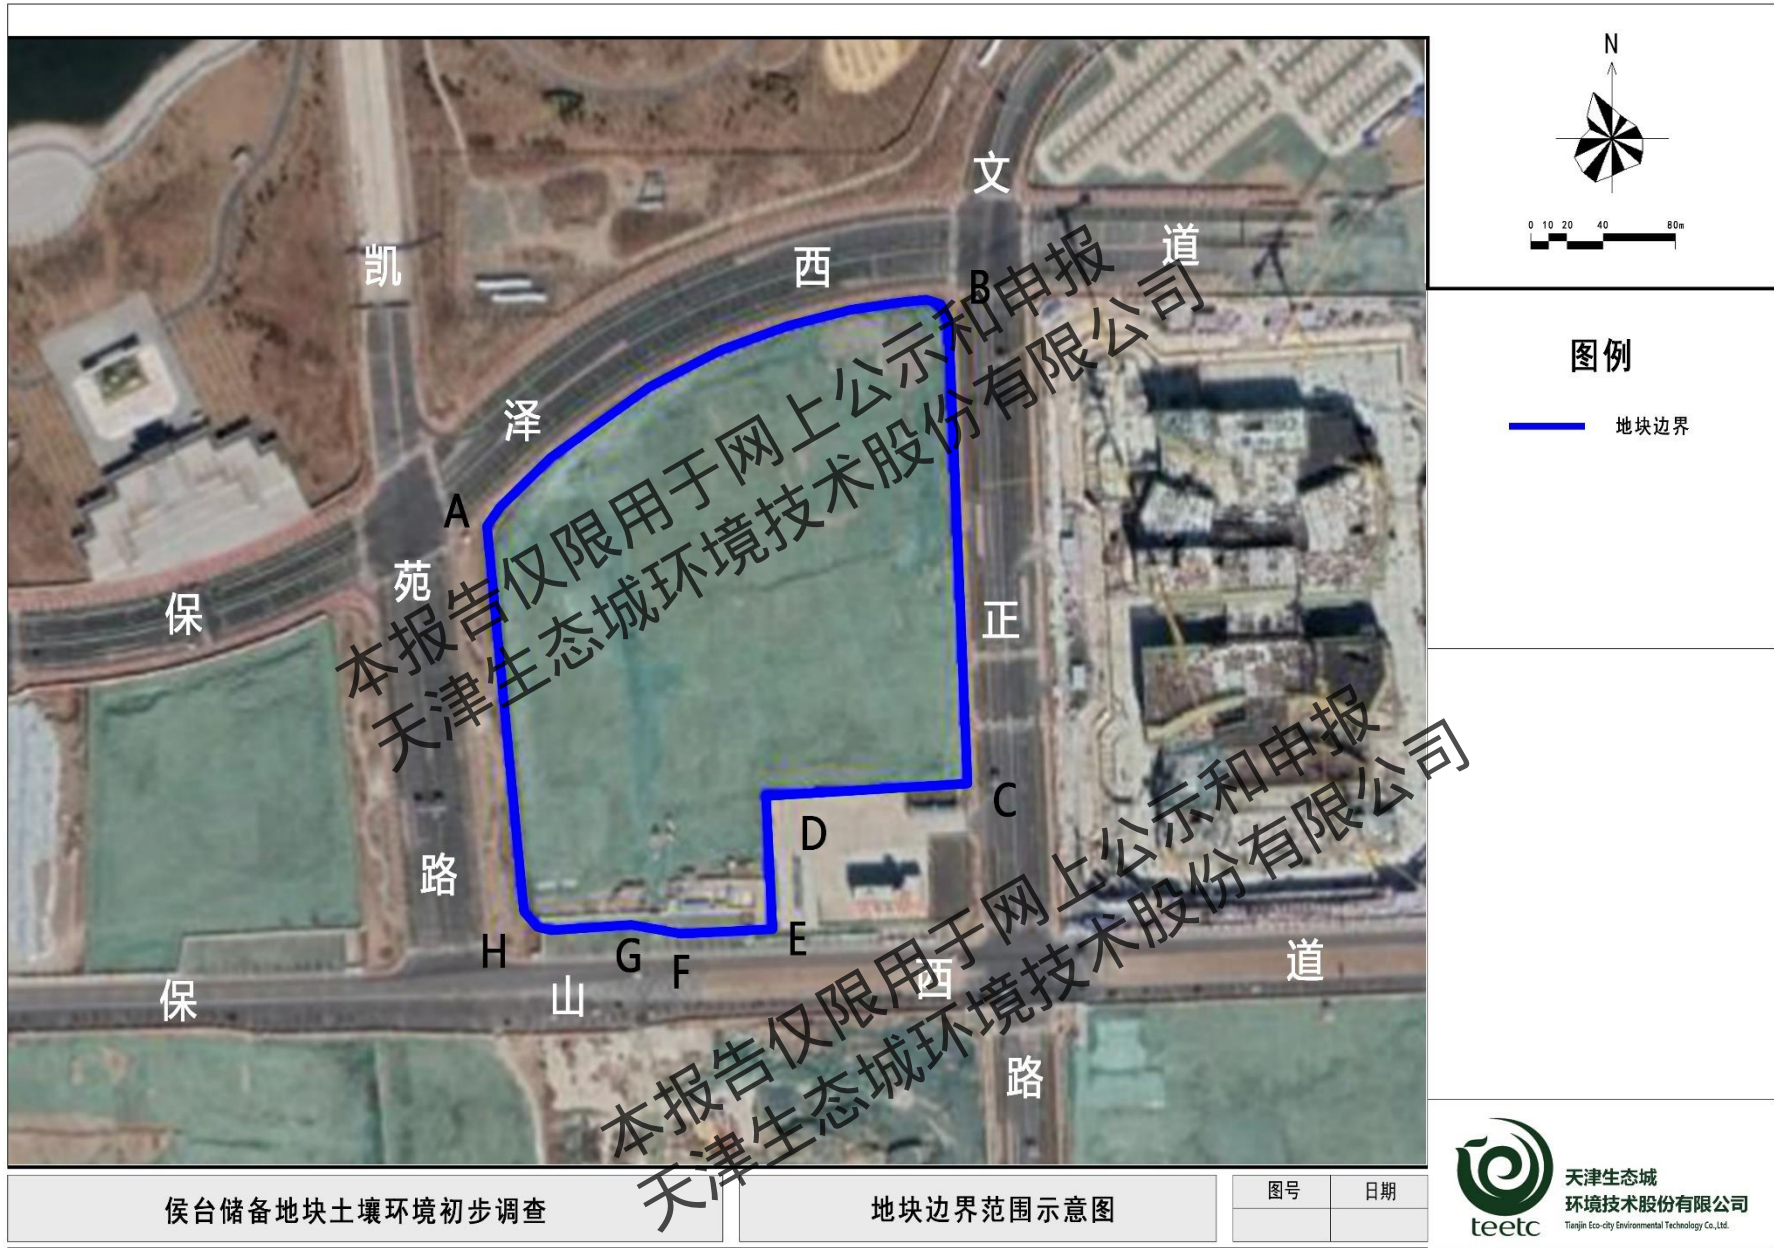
N

0 10 20 40 80m

图例

地块边界

凯 苑 路

保 泽 西 文 道

保 山 西 道

正 路

A B C D E F G H

本报告仅限用于网上公示和申报
天津生态城环境技术股份有限公司

本报告仅限用于网上公示和申报
天津生态城环境技术股份有限公司

侯台储备地块土壤环境初步调查

地块边界范围示意图

| 图号 | 日期 |
|---|---|
| | |

天津生态城
环境技术股份有限公司
teetc
Tianjin Eco-city Environmental Technology Co.,Ltd.